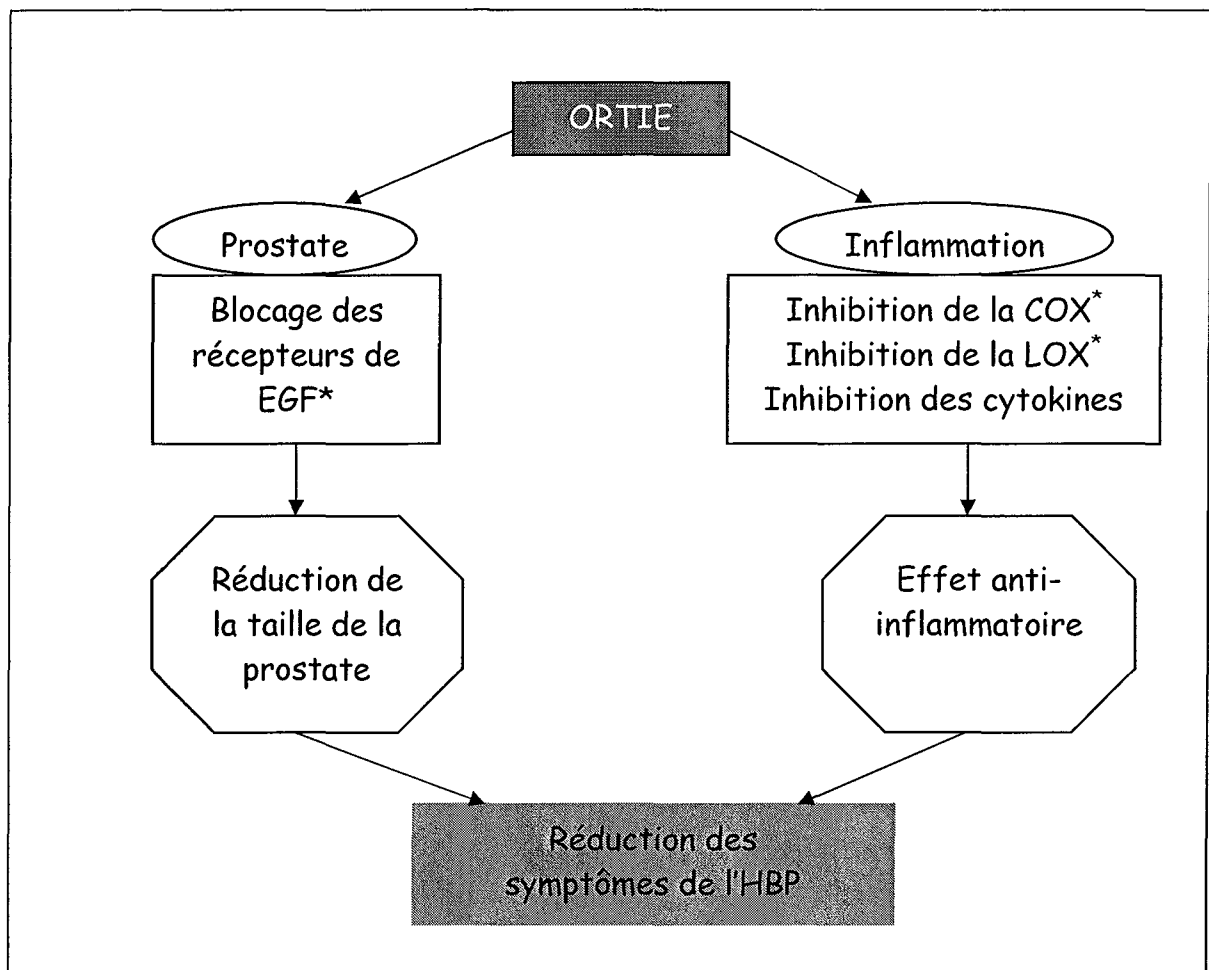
ORTIE

Prostate

Blocage des récepteurs de EGF*

Réduction de la taille de la prostate

Inflammation

Inhibition de la COX*
Inhibition de la LOX*
Inhibition des cytokines

Effet anti-inflammatoire

Réduction des symptômes de l'HBP